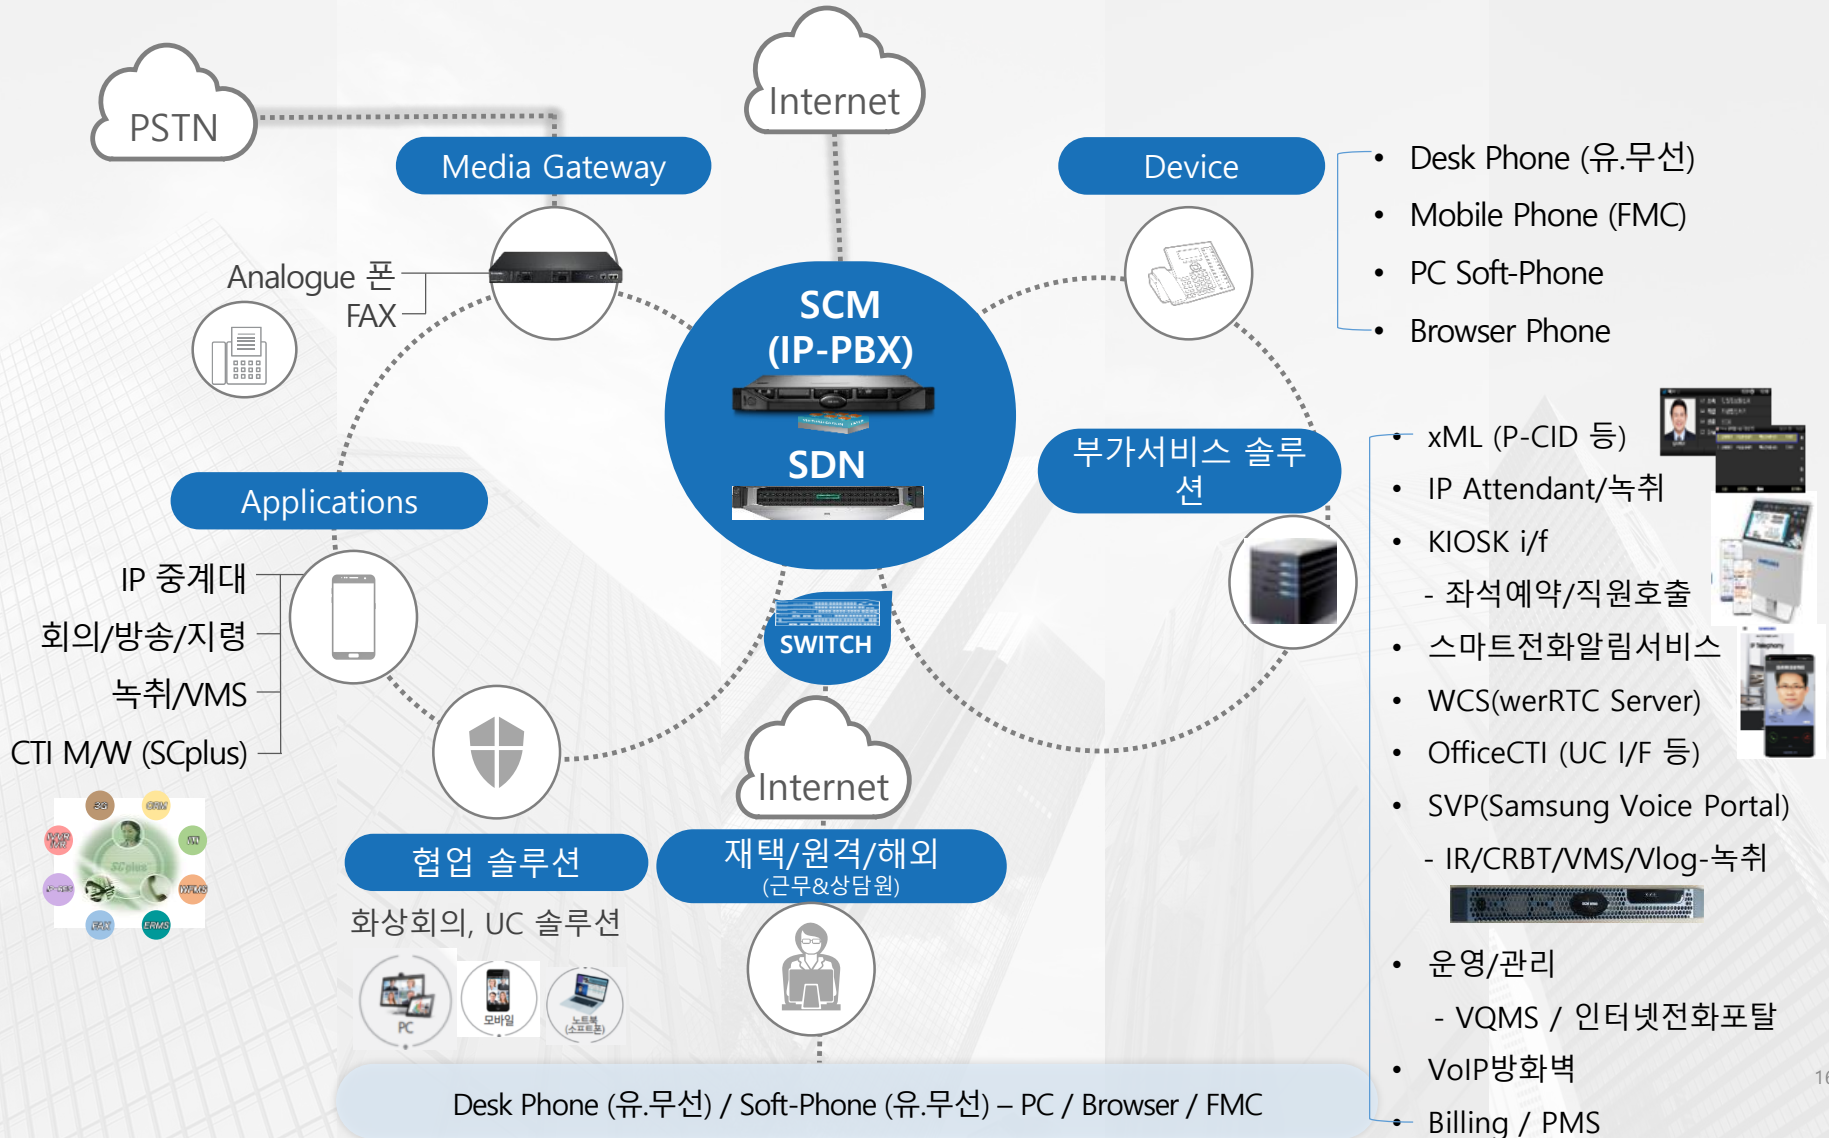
PSTN

Internet

Media Gateway

Device

- Desk Phone (유.무선)
- Mobile Phone (FMC)
- PC Soft-Phone
- Browser Phone

Analogue 폰
FAX

SCM
(IP-PBX)

SDN

부가서비스 솔루션

- xML (P-CID 등)
- IP Attendant/녹취
- KIOSK i/f
- 좌석예약/직원호출
- 스마트전화알림서비스
- WCS(werRTC Server)
- OfficeCTI (UC I/F 등)
- SVP(Samsung Voice Portal)
- IR/CRBT/VMS/Vlog-녹취
- 운영/관리
- VQMS / 인터넷전화포탈
- VoIP방화벽
- Billing / PMS

Applications

IP 중계대
회의/방송/지령
녹취/VMS
CTI M/W (SCplus)

SWITCH

Internet

협업 솔루션

재택/원격/해외
(근무&상담원)

화상회의, UC 솔루션

PC
모바일
노트북 (소프트폰)

Desk Phone (유.무선) / Soft-Phone (유.무선) – PC / Browser / FMC

16